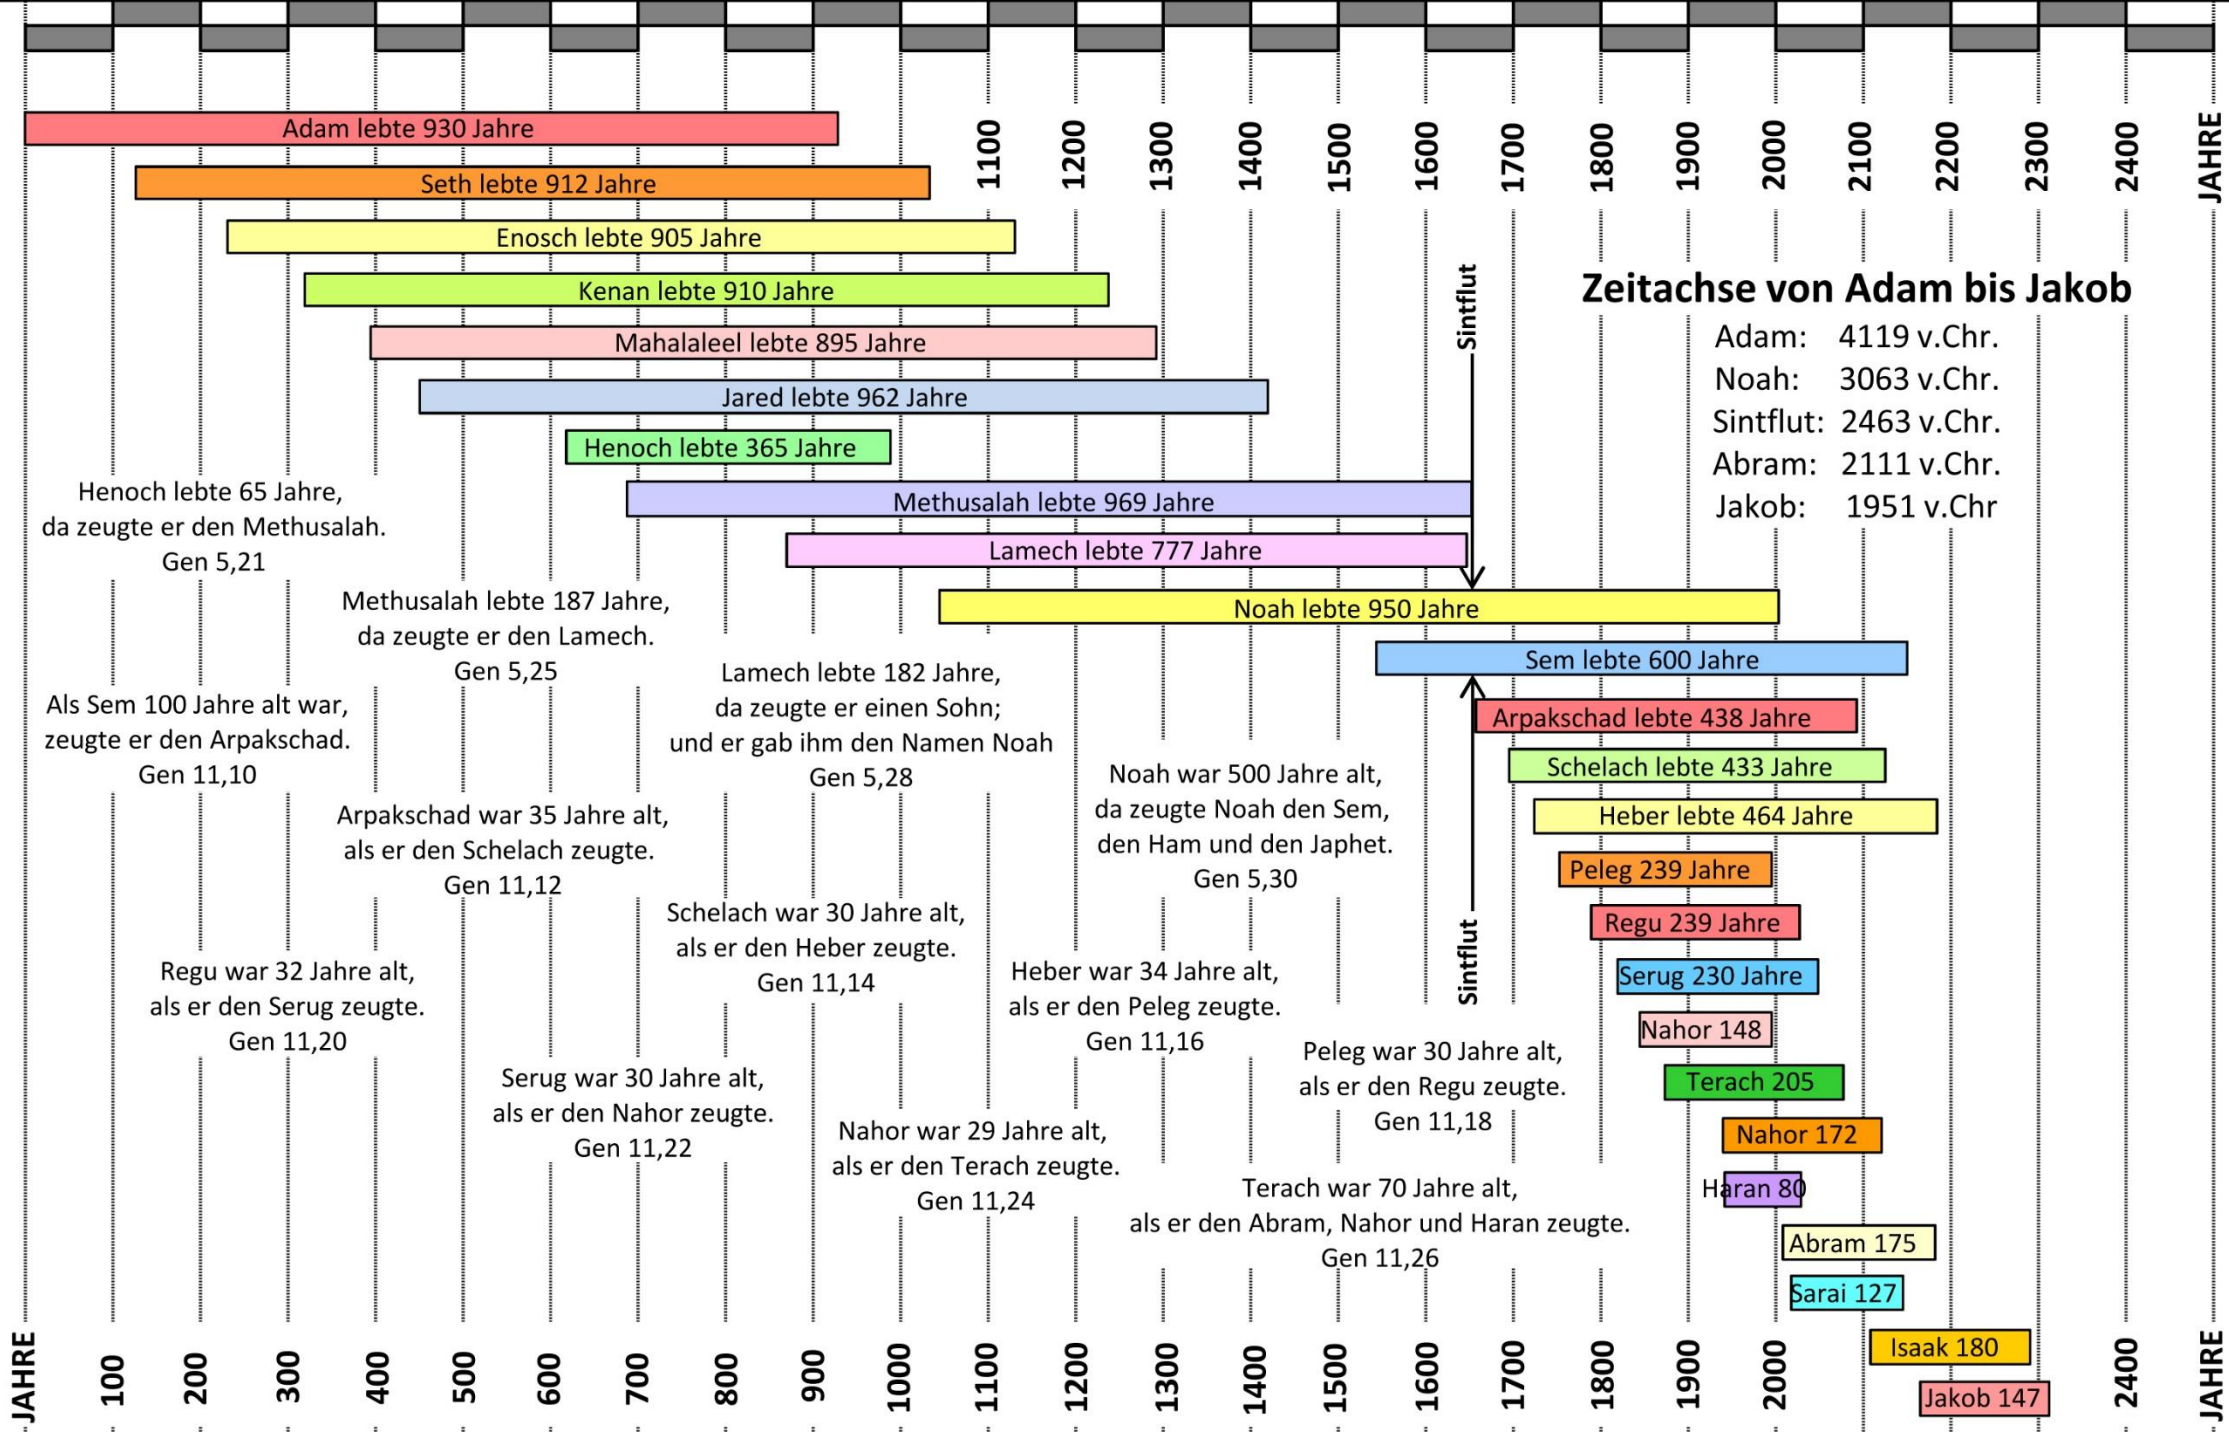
Adam lebte 930 Jahre
Seth lebte 912 Jahre
Enosch lebte 905 Jahre
Kenan lebte 910 Jahre
Mahalaleel lebte 895 Jahre
Jared lebte 962 Jahre
Henoch lebte 365 Jahre
Methusalah lebte 969 Jahre
Lamech lebte 777 Jahre
Noah lebte 950 Jahre
Sem lebte 600 Jahre
Arpakschad lebte 438 Jahre
Schelach lebte 433 Jahre
Heber lebte 464 Jahre
Peleg 239 Jahre
Regu 239 Jahre
Serug 230 Jahre
Nahor 148
Terach 205
Nahor 172
Haran 80
Abram 175
Sarai 127
Isaak 180
Jakob 147

1100 1200 1300 1400 1500 1600 1700 1800 1900 2000 2100 2200 2300 2400 JAHRE

Sintflut

Zeitachse von Adam bis Jakob
Adam: 4119 v.Chr.
Noah: 3063 v.Chr.
Sintflut: 2463 v.Chr.
Abram: 2111 v.Chr.
Jakob: 1951 v.Chr

Henoch lebte 65 Jahre, da zeugte er den Methusalah. Gen 5,21

Methusalah lebte 187 Jahre, da zeugte er den Lamech. Gen 5,25

Lamech lebte 182 Jahre, da zeugte er einen Sohn; und er gab ihm den Namen Noah Gen 5,28

Als Sem 100 Jahre alt war, zeugte er den Arpakschad. Gen 11,10

Noah war 500 Jahre alt, da zeugte Noah den Sem, den Ham und den Japhet. Gen 5,30

Arpakschad war 35 Jahre alt, als er den Schelach zeugte. Gen 11,12

Schelach war 30 Jahre alt, als er den Heber zeugte. Gen 11,14

Sintflut

Regu war 32 Jahre alt, als er den Serug zeugte. Gen 11,20

Heber war 34 Jahre alt, als er den Peleg zeugte. Gen 11,16

Peleg war 30 Jahre alt, als er den Regu zeugte. Gen 11,18

Serug war 30 Jahre alt, als er den Nahor zeugte. Gen 11,22

Nahor war 29 Jahre alt, als er den Terach zeugte. Gen 11,24

Terach war 70 Jahre alt, als er den Abram, Nahor und Haran zeugte. Gen 11,26

JAHRE 100 200 300 400 500 600 700 800 900 1000 1100 1200 1300 1400 1500 1600 1700 1800 1900 2000 2400 JAHRE